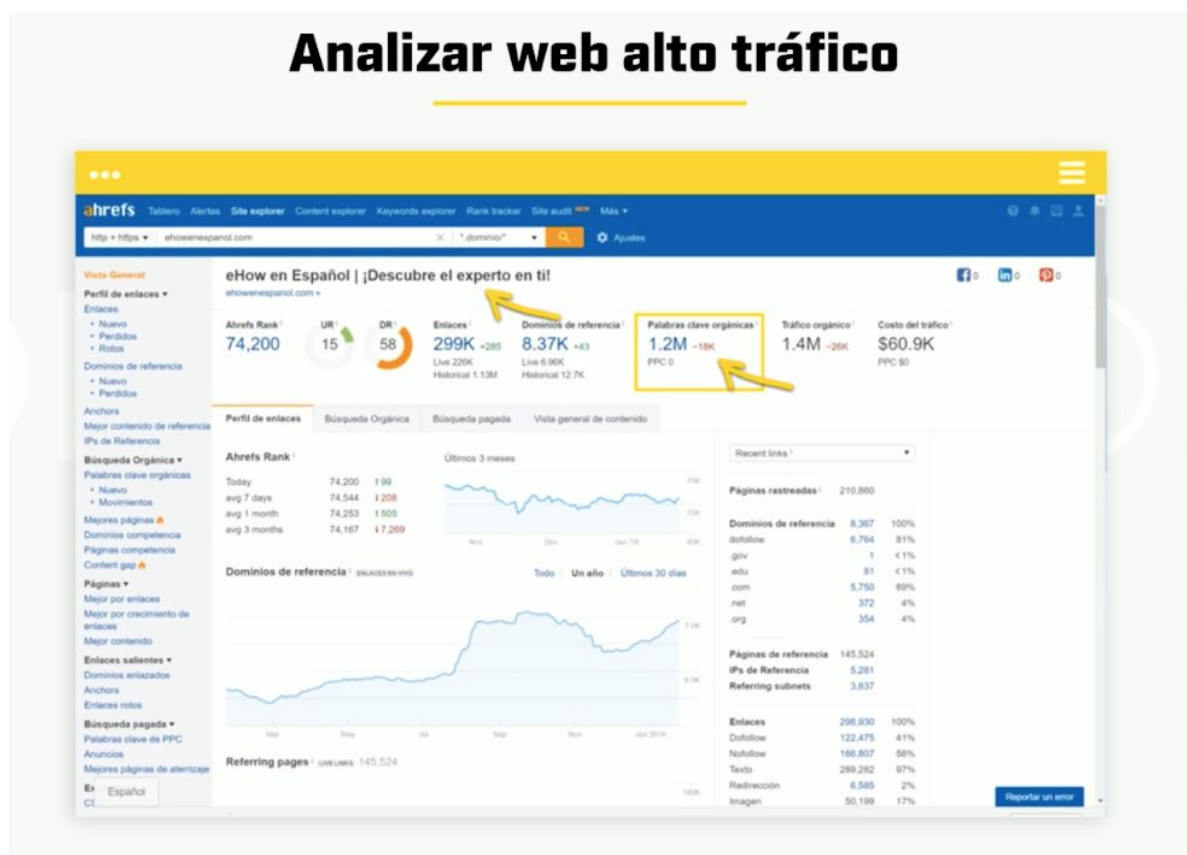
Analizar web alto tráfico

ahrefs Tablero Alertas Site explorer Content explorer Keywords explorer Rank tracker Site audit NEW Más ▾

http + https ▾ ehowenespanol.com *.dominio/* ▾ Ajustes

Vista General
Perfil de enlaces ▾
Enlaces
• Nuevo
• Perdidos
• Rotos
Dominios de referencia
• Nuevo
• Perdidos
Anchors
Mejor contenido de referencia
IPs de Referencia
Búsqueda Orgánica ▾
Palabras clave orgánicas
• Nuevo
• Movimientos
Mejores páginas
Dominios competencia
Páginas competencia
Content gap
Páginas ▾
Mejor por enlaces
Mejor por crecimiento de enlaces
Mejor contenido
Enlaces salientes ▾
Dominios enlazados
Anchors
Enlaces rotos
Búsqueda pagada ▾
Palabras clave de PPC
Anuncios
Mejores páginas de aterrizaje
Español

eHow en Español | ¡Descubre el experto en ti!
ehowenespanol.com ▾

0 0 0

Ahrefs Rank 74,200
UR 15
DR 58
Enlaces 299K +285 Live 226K Historical 1.13M
Dominios de referencia 8.37K +43 Live 6.96K Historical 12.7K
Palabras clave orgánicas 1.2M -18K PPC 0
Tráfico orgánico 1.4M -26K
Costo del tráfico $60.9K PPC $0

Perfil de enlaces | Búsqueda Orgánica | Búsqueda pagada | Vista general de contenido

Ahrefs Rank
Últimos 3 meses

| | | |
|---|---|---|
| Today | 74,200 | 99 |
| avg 7 days | 74,544 | 208 |
| avg 1 month | 74,253 | 505 |
| avg 3 months | 74,167 | 7,269 |

Dominios de referencia ENLACES EN VIVO
Todo Un año Últimos 30 días

Referring pages LIVE LINKS 145,524

Recent links ▾

Páginas rastreadas 210,860

| | | |
|---|---|---|
| Dominios de referencia | 8,367 | 100% |
| dofollow | 6,764 | 81% |
| .gov | 1 | <1% |
| .edu | 81 | <1% |
| .com | 5,750 | 69% |
| .net | 372 | 4% |
| .org | 354 | 4% |

| | |
|---|---|
| Páginas de referencia | 145,524 |
| IPs de Referencia | 5,281 |
| Referring subnets | 3,637 |

| | | |
|---|---|---|
| Enlaces | 298,930 | 100% |
| Dofollow | 122,475 | 41% |
| Nofollow | 166,807 | 56% |
| Texto | 289,282 | 97% |
| Redirección | 6,585 | 2% |
| Imagen | 50,199 | 17% |

Reportar un error